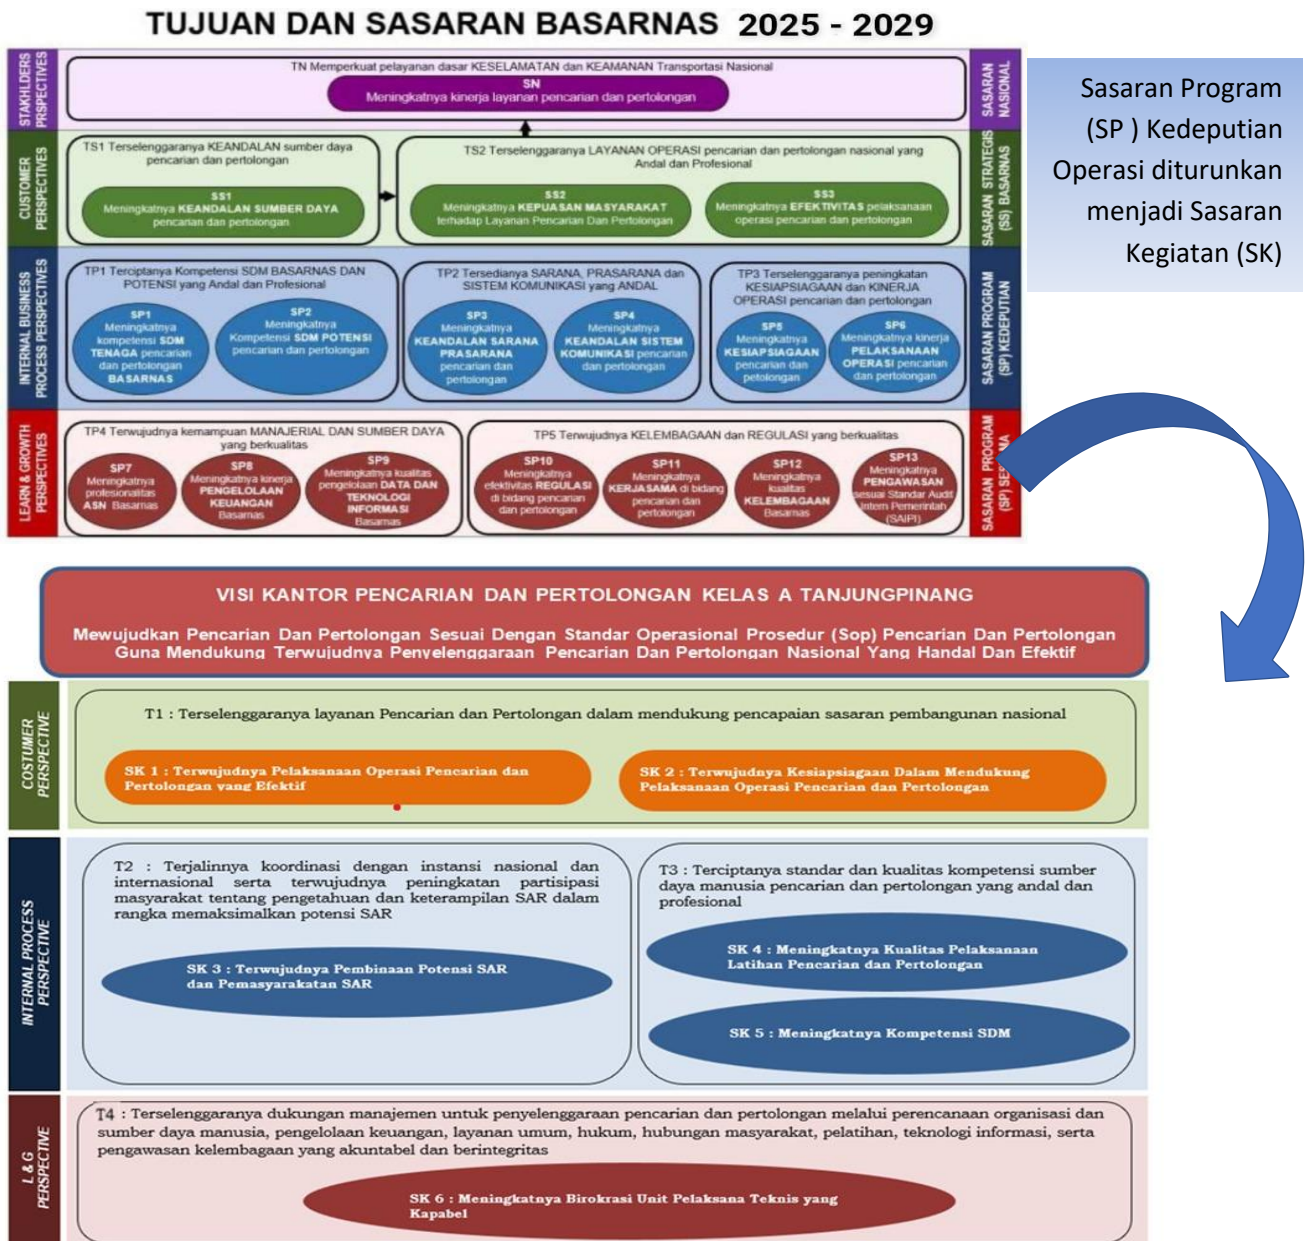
TUJUAN DAN SASARAN BASARNAS 2025 - 2029

STAKHOLDERS PERSPECTIVES

TN Memperkuat pelayanan dasar KESELAMATAN dan KEAMANAN Transportasi Nasional

SN
Meningkatnya kinerja layanan pencarian dan pertolongan

SASARAN NASIONAL

CUSTOMER PERSPECTIVES

TS1 Terselenggaranya KEANDALAN sumber daya pencarian dan pertolongan

SS1
Meningkatnya KEANDALAN SUMBER DAYA pencarian dan pertolongan

TS2 Terselenggaranya LAYANAN OPERASI pencarian dan pertolongan nasional yang Andal dan Profesional

SS2
Meningkatnya KEPUASAN MASYARAKAT terhadap Layanan Pencarian Dan Pertolongan

SS3
Meningkatnya EFEKTIVITAS pelaksanaan operasi pencarian dan pertolongan

SASARAN STRATEGIS (SS) BASARNAS

INTERNAL BUSINESS PROCESS PERSPECTIVES

TP1 Terciptanya Kompetensi SDM BASARNAS DAN POTENSI yang Andal dan Profesional

SP1
Meningkatnya kompetensi SDM TENAGA pencarian dan pertolongan BASARNAS

SP2
Meningkatnya Kompetensi SDM POTENSI pencarian dan pertolongan

TP2 Tersedianya SARANA, PRASARANA dan SISTEM KOMUNIKASI yang ANDAL

SP3
Meningkatnya KEANDALAN SARANA PRASARANA pencarian dan pertolongan

SP4
Meningkatnya KEANDALAN SISTEM KOMUNIKASI pencarian dan pertolongan

TP3 Terselenggaranya peningkatan KESIAPSIAGAAN dan KINERJA OPERASI pencarian dan pertolongan

SP5
Meningkatnya KESIAPSIAGAAN pencarian dan petolongan

SP6
Meningkatnya kinerja PELAKSANAAN OPERASI pencarian dan pertolongan

SASARAN PROGRAM (SP) KEDEPUTIAN

LEARN & GROWTH PERSPECTIVES

TP4 Terwujudnya kemampuan MANAJERIAL DAN SUMBER DAYA yang berkualitas

SP7
Meningkatnya profesionalitas ASN Basarnas

SP8
Meningkatnya kinerja PENGELOLAAN KEUANGAN Basarnas

SP9
Meningkatnya kualitas pengelolaan DATA DAN TEKNOLOGI INFORMASI Basarnas

TP5 Terwujudnya KELEMBAGAAN dan REGULASI yang berkualitas

SP10
Meningkatnya efektivitas REGULASI di bidang pencarian dan pertolongan

SP11
Meningkatnya KERJASAMA di bidang pencarian dan pertolongan

SP12
Meningkatnya kualitas KELEMBAGAAN Basarnas

SP13
Meningkatnya PENGAWASAN sesuai Standar Audit Intern Pemerintah (SAIPI)

SASARAN PROGRAM (SP) SE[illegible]

Sasaran Program (SP ) Kedeputian Operasi diturunkan menjadi Sasaran Kegiatan (SK)

VISI KANTOR PENCARIAN DAN PERTOLONGAN KELAS A TANJUNGPINANG

Mewujudkan Pencarian Dan Pertolongan Sesuai Dengan Standar Operasional Prosedur (Sop) Pencarian Dan Pertolongan Guna Mendukung Terwujudnya Penyelenggaraan Pencarian Dan Pertolongan Nasional Yang Handal Dan Efektif

COSTUMER PERSPECTIVE

T1 : Terselenggaranya layanan Pencarian dan Pertolongan dalam mendukung pencapaian sasaran pembangunan nasional

SK 1 : Terwujudnya Pelaksanaan Operasi Pencarian dan Pertolongan yang Efektif

SK 2 : Terwujudnya Kesiapsiagaan Dalam Mendukung Pelaksanaan Operasi Pencarian dan Pertolongan

INTERNAL PROCESS PERSPECTIVE

T2 : Terjalinnya koordinasi dengan instansi nasional dan internasional serta terwujudnya peningkatan partisipasi masyarakat tentang pengetahuan dan keterampilan SAR dalam rangka memaksimalkan potensi SAR

SK 3 : Terwujudnya Pembinaan Potensi SAR dan Pemasyarakatan SAR

T3 : Terciptanya standar dan kualitas kompetensi sumber daya manusia pencarian dan pertolongan yang andal dan profesional

SK 4 : Meningkatnya Kualitas Pelaksanaan Latihan Pencarian dan Pertolongan

SK 5 : Meningkatnya Kompetensi SDM

L & G PERSPECTIVE

T4 : Terselenggaranya dukungan manajemen untuk penyelenggaraan pencarian dan pertolongan melalui perencanaan organisasi dan sumber daya manusia, pengelolaan keuangan, layanan umum, hukum, hubungan masyarakat, pelatihan, teknologi informasi, serta pengawasan kelembagaan yang akuntabel dan berintegritas

SK 6 : Meningkatnya Birokrasi Unit Pelaksana Teknis yang Kapabel